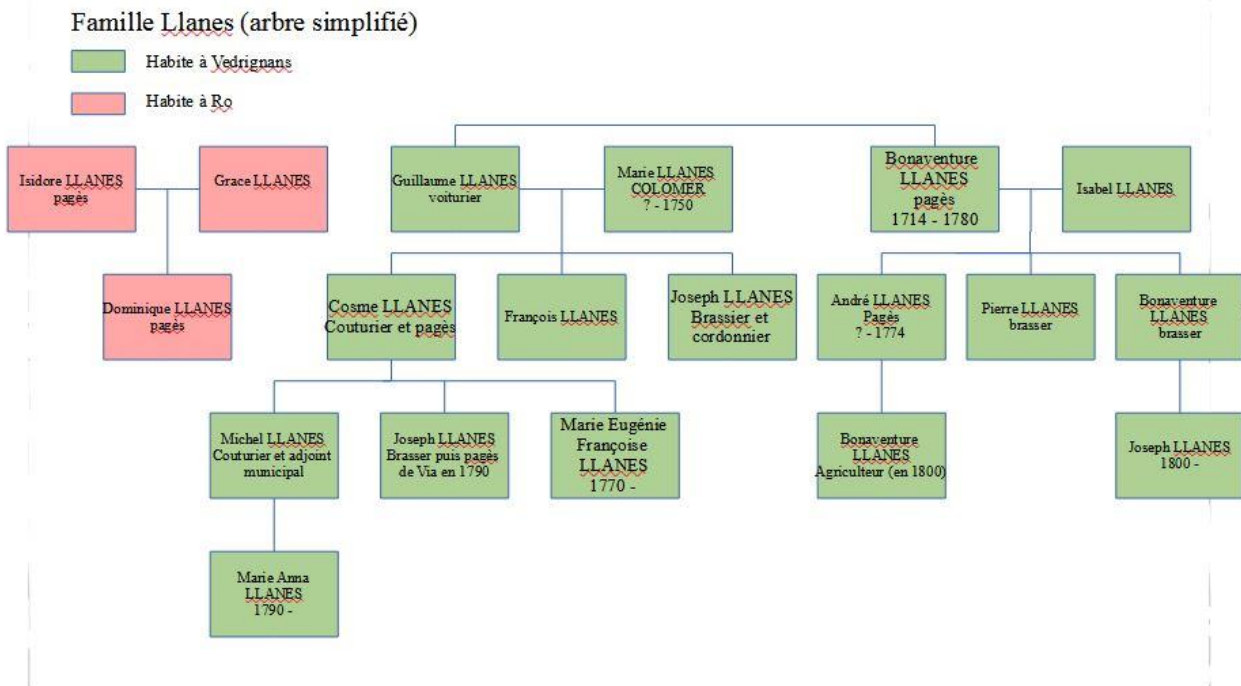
Famille Llanes (arbre simplifié)

Habite à Vedrignans

Habite à Ro

Isidore LLANES pagès

Grace LLANES

Dominique LLANES pagès

Guillaume LLANES voiturier

Marie LLANES COLOMER ? - 1750

Bonaventure LLANES pagès 1714 - 1780

Isabel LLANES

Cosme LLANES Couturier et pagès

François LLANES

Joseph LLANES Brassier et cordonnier

André LLANES Pagès ? - 1774

Pierre LLANES brasser

Bonaventure LLANES brasser

Michel LLANES Couturier et adjoint municipal

Joseph LLANES Brasser puis pagès de Via en 1790

Marie Eugénie Françoise LLANES 1770 -

Bonaventure LLANES Agriculteur (en 1800)

Joseph LLANES 1800 -

Marie Anna LLANES 1790 -